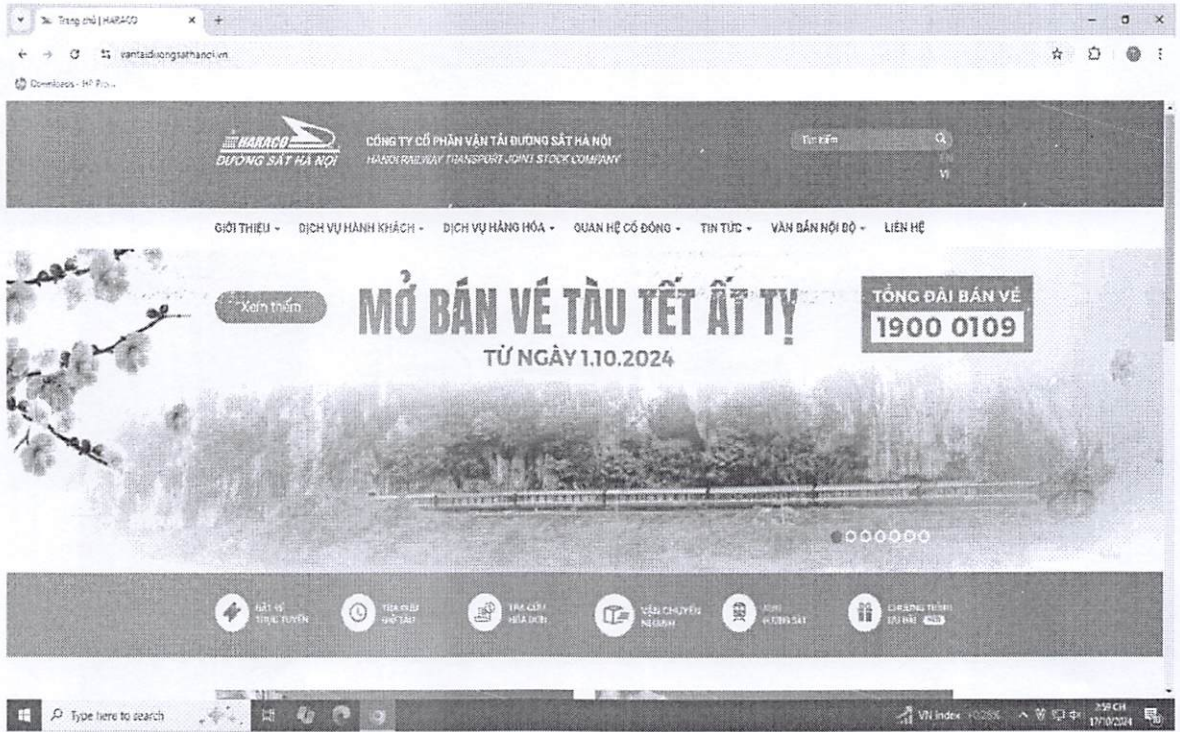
Trang chủ | HARACO
vantaiduongsathanoi.vn
Downloads - HP Print

HARACO
ĐƯỜNG SẮT HÀ NỘI
CÔNG TY CỔ PHẦN VẬN TẢI ĐƯỜNG SẮT HÀ NỘI
HANOI RAILWAY TRANSPORT JOINT STOCK COMPANY
Tìm kiếm
EN
VI

GIỚI THIỆU - DỊCH VỤ HÀNH KHÁCH - DỊCH VỤ HÀNG HÓA - QUAN HỆ CỔ ĐÔNG - TIN TỨC - VĂN BẢN NỘI BỘ - LIÊN HỆ

Xem thêm
MỞ BÁN VÉ TÀU TẾT ẤT TỴ
TỪ NGÀY 1.10.2024
TỔNG ĐÀI BÁN VÉ
1900 0109

ĐẶT VÉ TRỰC TUYẾN
TRA CỨU GIỜ TÀU
TRA CỨU HÓA ĐƠN
VẬN CHUYỂN NHANH
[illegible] ĐƯỜNG SẮT
CHƯƠNG TRÌNH ƯU ĐÃI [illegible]

Type here to search
VN Index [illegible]
2:59 CH
17/10/2024